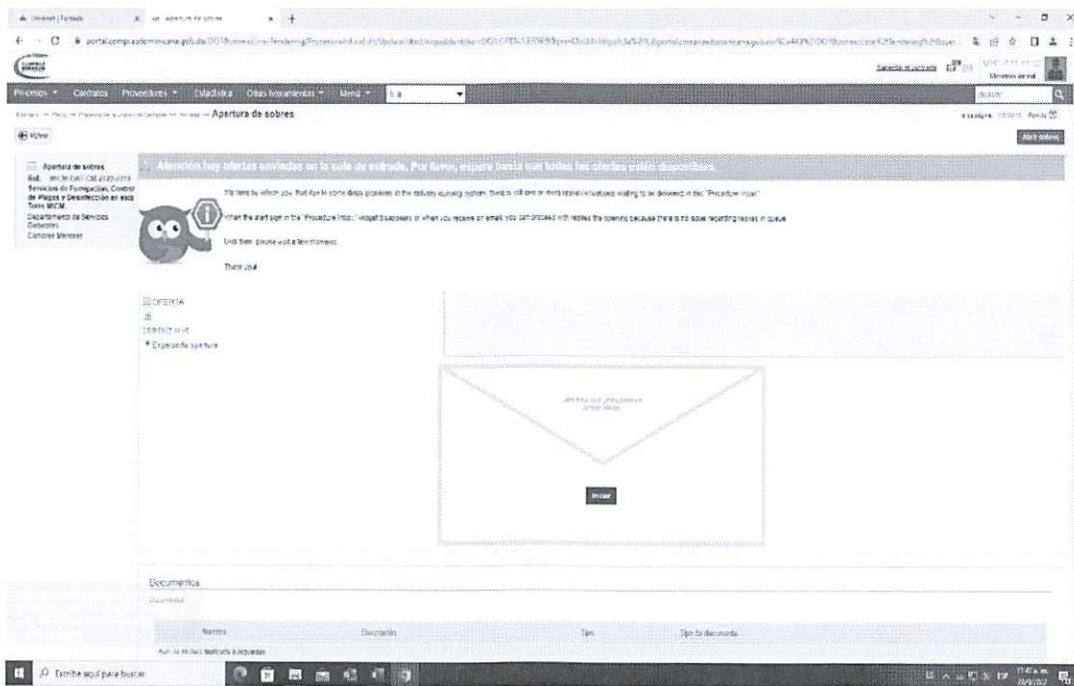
Internet | Fortado
Apertura de sobres
portal.comprasdominicana.gob.do/DO1/common/Tendering/ProcedureInfo/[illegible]

Procesos · Contratos · Proveedores · Estadística · Otras herramientas · Menú

Escritorio » Mis » Procesos » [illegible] » Apertura de sobres

Volver

Abrir sobres

Apertura de sobres
Ref.: MICM-DAF-CM-2022-0219
Servicios de Fumigación, Control de Plagas y Desinfección en esta Torre MICM.
Departamento de Servicios Generales
Compras Menores

Atención hay ofertas enviadas en la cola de entrada. Por favor, espere hasta que todas las ofertas estén disponibles.

We have to inform you that due to some delay problems in the delivery queuing system, there is still one or more replies/envelopes waiting to be delivered in the "Procedure Inbox".

When the alert sign in the "Procedure Inbox" widget disappears or when you receive an email, you can proceed with the opening because there is no issue regarding replies in queue.

Until then, please wait a few moments.

Thank you!

OFERTA
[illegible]
* Esperando apertura

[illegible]

Iniciar

Documentos
Documentos

| Nombre | Descripción | Tipo | Tipo de documento |
|---|---|---|---|
| Aun no se han realizado búsquedas | | | |

Escribe aquí para buscar